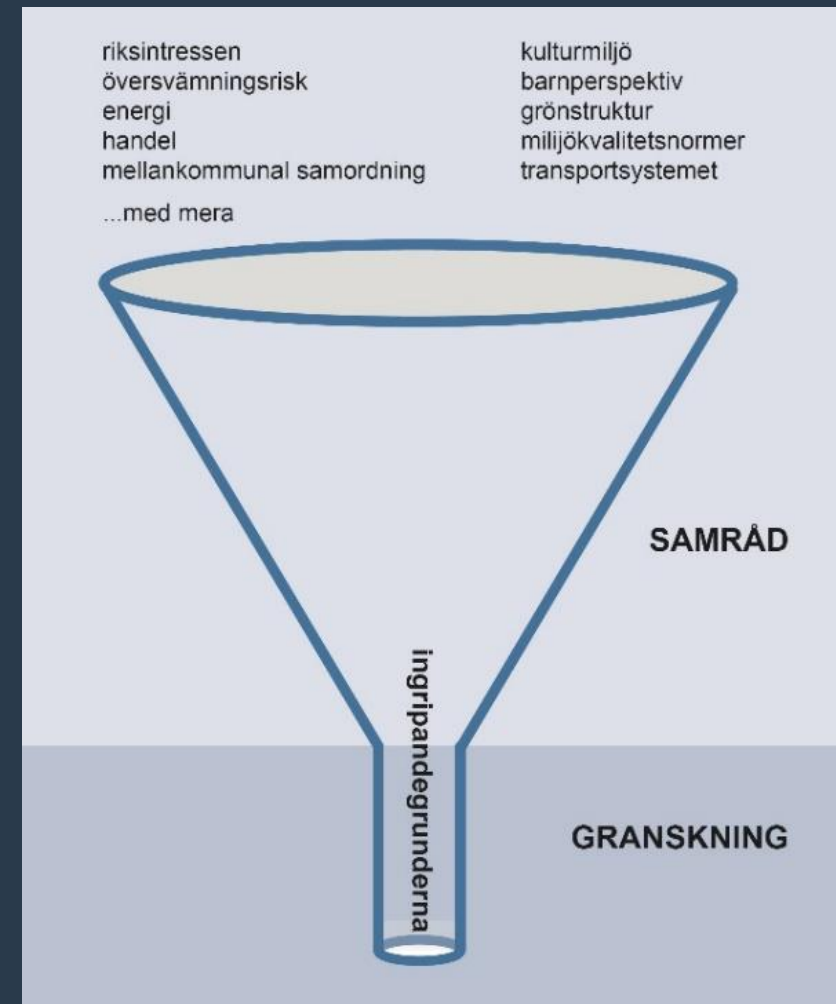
riksintressen
översvämningsrisk
energi
handel
mellankommunal samordning

...med mera

kulturmiljö
barnperspektiv
grönstruktur
milijökvalitetsnormer
transportsystemet

SAMRÅD

ingripandegrunderna

GRANSKNING